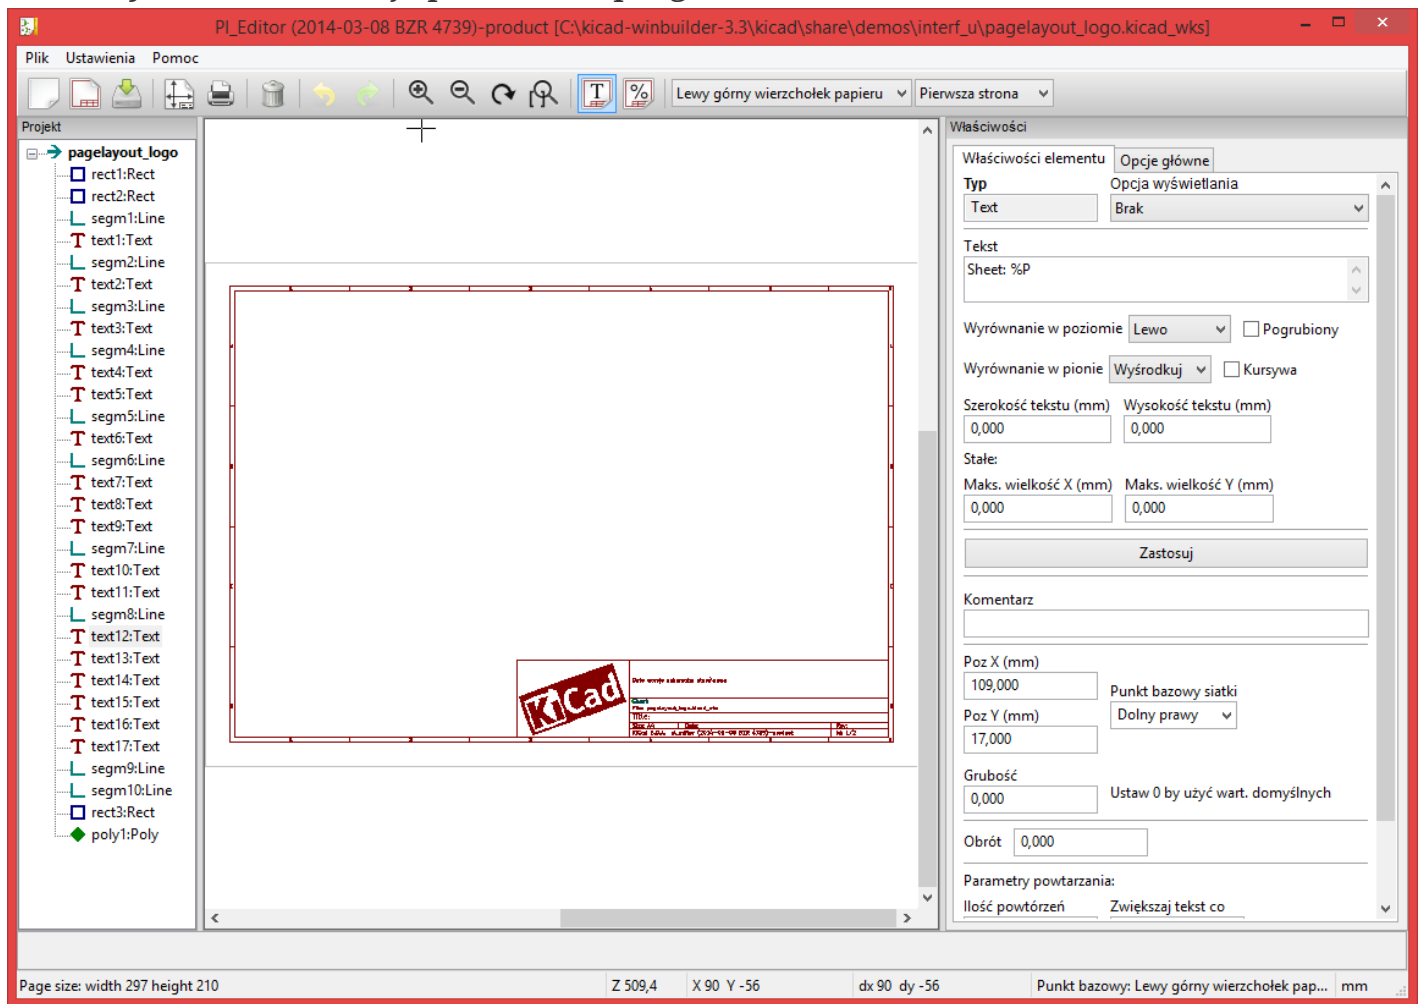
PI_Editor (2014-03-08 BZR 4739)-product [C:\kicad-winbuilder-3.3\kicad\share\demos\interf_u\pagelayout_logo.kicad_wks]

Plik Ustawienia Pomoc

Lewy górny wierzchołek papieru
Pierwsza strona

Projekt
pagelayout_logo
rect1:Rect
rect2:Rect
segm1:Line
text1:Text
segm2:Line
text2:Text
segm3:Line
text3:Text
segm4:Line
text4:Text
text5:Text
segm5:Line
text6:Text
segm6:Line
text7:Text
text8:Text
text9:Text
segm7:Line
text10:Text
text11:Text
segm8:Line
text12:Text
text13:Text
text14:Text
text15:Text
text16:Text
text17:Text
segm9:Line
segm10:Line
rect3:Rect
poly1:Poly

KiCad

Właściwości
Właściwości elementu
Opcje główne
Typ
Opcja wyświetlania
Text
Brak
Tekst
Sheet: %P
Wyrównanie w poziomie
Lewo
Pogrubiony
Wyrównanie w pionie
Wyśrodkuj
Kursywa
Szerokość tekstu (mm)
Wysokość tekstu (mm)
0,000
0,000
Stałe:
Maks. wielkość X (mm)
Maks. wielkość Y (mm)
0,000
0,000
Zastosuj
Komentarz
Poz X (mm)
109,000
Punkt bazowy siatki
Poz Y (mm)
Dolny prawy
17,000
Grubość
0,000
Ustaw 0 by użyć wart. domyślnych
Obrót
0,000
Parametry powtarzania:
Ilość powtórzeń
Zwiększaj tekst co

Page size: width 297 height 210
Z 509,4
X 90 Y -56
dx 90 dy -56
Punkt bazowy: Lewy górny wierzchołek pap...
mm